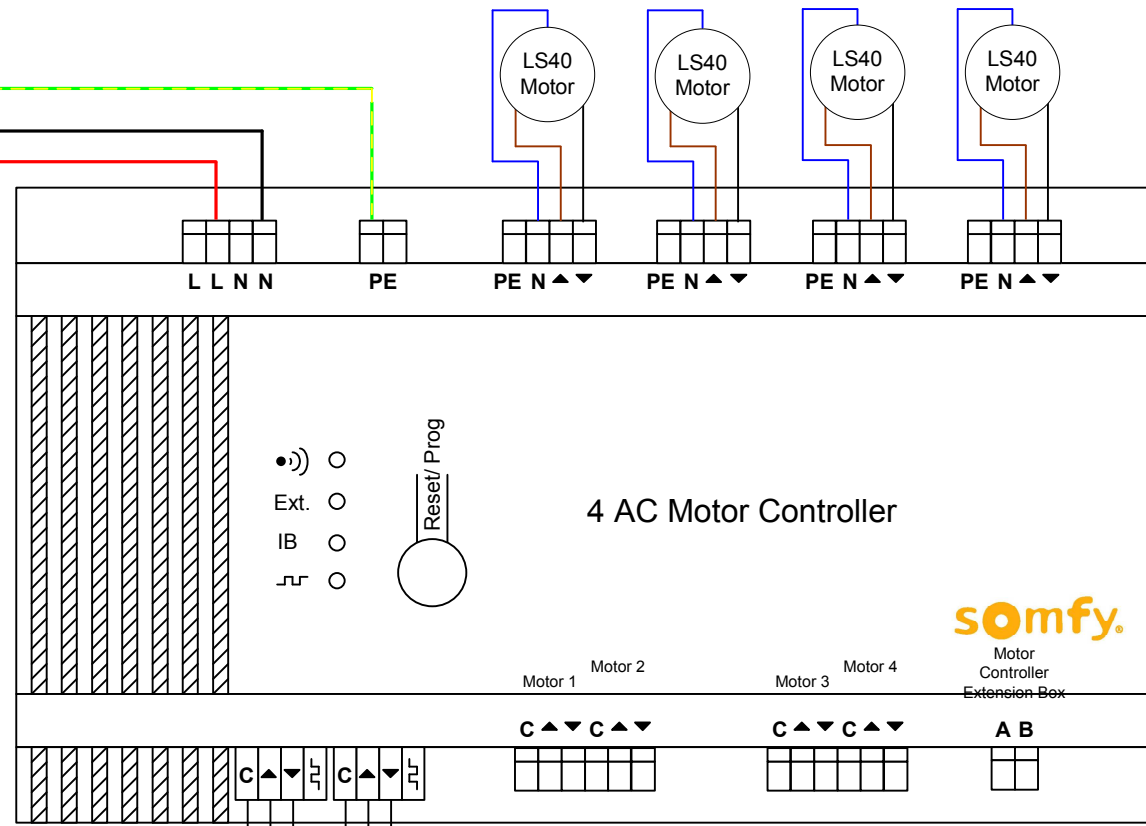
LS40 Motor
LS40 Motor
LS40 Motor
LS40 Motor

L L N N
PE
PE N ▲ ▼
PE N ▲ ▼
PE N ▲ ▼
PE N ▲ ▼

Reset/ Prog

Ext.
IB

4 AC Motor Controller

somfy.

Motor 1
Motor 2
Motor 3
Motor 4
Motor Controller Extension Box

C ▲ ▼ C ▲ ▼
C ▲ ▼ C ▲ ▼
A B

C ▲ ▼
C ▲ ▼